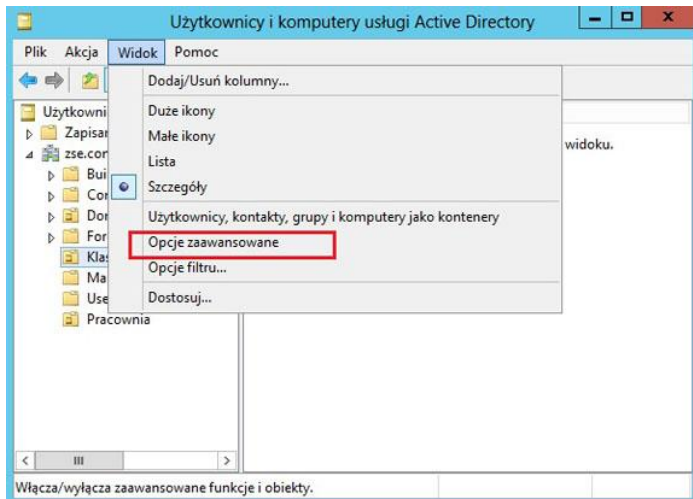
Użytkownicy i komputery usługi Active Directory

Plik Akcja Widok Pomoc

Użytkowni
Zapisar
zse.cor
Bui
Cor
Dor
For
Klas
Ma
Use
Pracownia

Dodaj/Usuń kolumny...
Duże ikony
Małe ikony
Lista
Szczegóły
Użytkownicy, kontakty, grupy i komputery jako kontenery
Opcje zaawansowane
Opcje filtru...
Dostosuj...

widoku.

Włącza/wyłącza zaawansowane funkcje i obiekty.